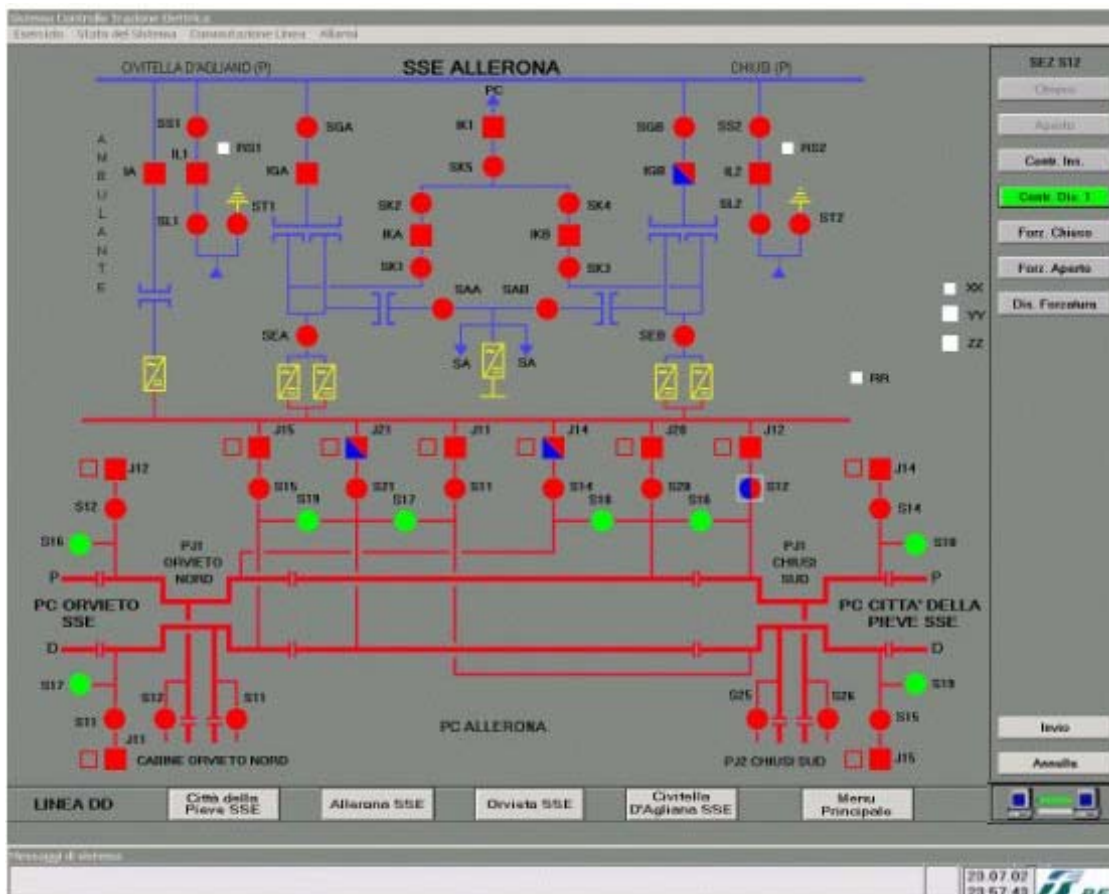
Sistema Controllo Trazione Elettrica
Esercizio Stato del Sistema Consultazione Linea Allarmi

CIVITELLA D'AGLIANO (P)
SSE ALLERONA
CHIUSI (P)

SEZ S12
Chiuso
Aperto
Contr. Ins.
Contr. Dis. 1
Forz. Chiuso
Forz. Aperto
Dis. Forzatura

A M B U L A N T E

PC
IK1
SS1 SGA SGB SS2
RS1 RS2
IA IL1 IGA SK5 IGB IL2
SL1 ST1 SK2 SK4 SL2 ST2
IKA IKB
SK1 SK3
SAA SAB
SEA SEB
SA SA
XX
YY
ZZ
RR

J15 J21 J11 J14 J20 J12
J12 J14
S12 S15 S21 S11 S14 S20 S12 S14
S19 S17 S18 S16
S16 S18
PJ1 ORVIETO NORD
PJ1 CHIUSI SUD
P P
PC ORVIETO SSE
PC CITTA' DELLA PIEVE SSE
D D
S17 S19
S12 S11 S25 S26
S11 S15
J11
PC ALLERONA
CABINE ORVIETO NORD
PJ2 CHIUSI SUD
J15

Invio
Annulla

LINEA DD
Città della Pieve SSE
Allerona SSE
Orvieto SSE
Civitella D'Agliano SSE
Menu Principale

Messaggi di sistema
23.07.02
23.57.43